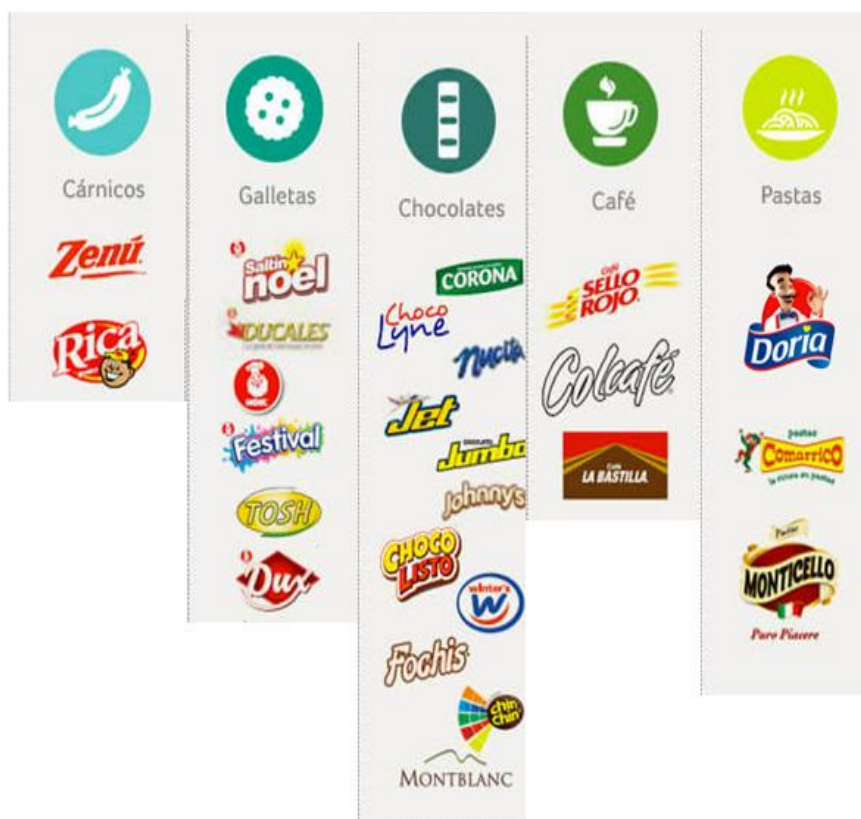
Cárnicos

Zenú

Rica

Galletas

Saltin noel

DUCALES

Noel

Festival

TOSH

Dux

Chocolates

CORONA

Choco Lyne

Nucita

Jet

Jumbo

Johnny's

CHOCO LISTO

Winter's W

Fochis

chin chin

MONTBLANC

Café

Café SELLO ROJO

Colcafé

Café LA BASTILLA

Pastas

Doria

pastas Comarrico la rica en pastas

Pastas MONTICELLO

Puro Piacere